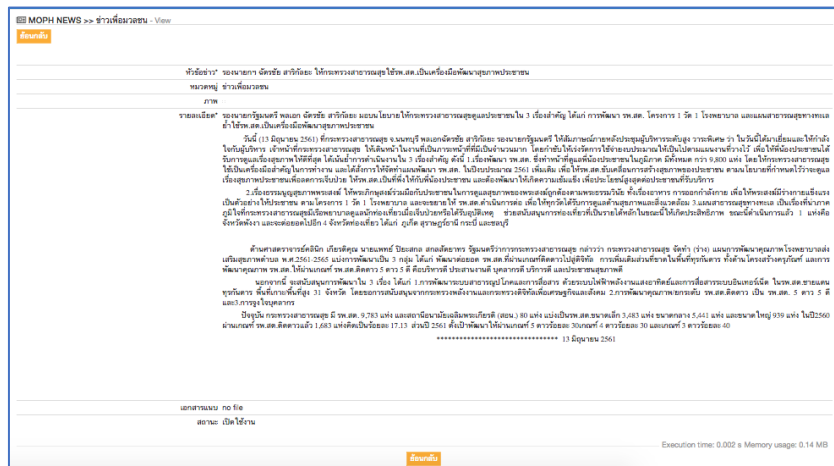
MOPH NEWS >> ข่าวเพื่อมวลชน - View

ย้อนกลับ

หัวข้อข่าว* รองนายกฯ ฉัตรชัย สาริกัลยะ ให้กระทรวงสาธารณสุขใช้ รพ.สต.เป็นเครื่องมือพัฒนาสุขภาพประชาชน

หมวดหมู่ ข่าวเพื่อมวลชน

ภาพ

รายละเอียด* รองนายกรัฐมนตรี พลเอก ฉัตรชัย สาริกัลยะ มอบนโยบายให้กระทรวงสาธารณสุขดูแลประชาชนใน 3 เรื่องสำคัญ ได้แก่ การพัฒนา รพ.สต. โครงการ 1 วัด 1 โรงพยาบาล และแผนสาธารณสุขทางทะเล ย้ำใช้ รพ.สต.เป็นเครื่องมือพัฒนาสุขภาพประชาชน

วันนี้ (13 มิถุนายน 2561) ที่กระทรวงสาธารณสุข จ.นนทบุรี พลเอกฉัตรชัย สาริกัลยะ รองนายกรัฐมนตรี ให้สัมภาษณ์ภายหลังประชุมผู้บริหารระดับสูง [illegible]

2.เรื่องธรรมนูญสุขภาพพระสงฆ์ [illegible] โครงการ 1 วัด 1 โรงพยาบาล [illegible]

ด้านศาสตราจารย์คลินิก เกียรติคุณ นายแพทย์ ปิยะสกล สกลสัตยาทร รัฐมนตรีว่าการกระทรวงสาธารณสุข กล่าวว่า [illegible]

นอกจากนี้ จะสนับสนุนการพัฒนาใน 3 เรื่อง ได้แก่ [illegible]

ปัจจุบัน กระทรวงสาธารณสุข มี รพ.สต. 9,783 แห่ง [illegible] รพ.สต.ติดดาวแล้ว 1,683 แห่งคิดเป็นร้อยละ 17.13 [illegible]

************************************ 13 มิถุนายน 2561

เอกสารแนบ no file

สถานะ เปิดใช้งาน

Execution time: 0.002 s Memory usage: 0.14 MB

ย้อนกลับ